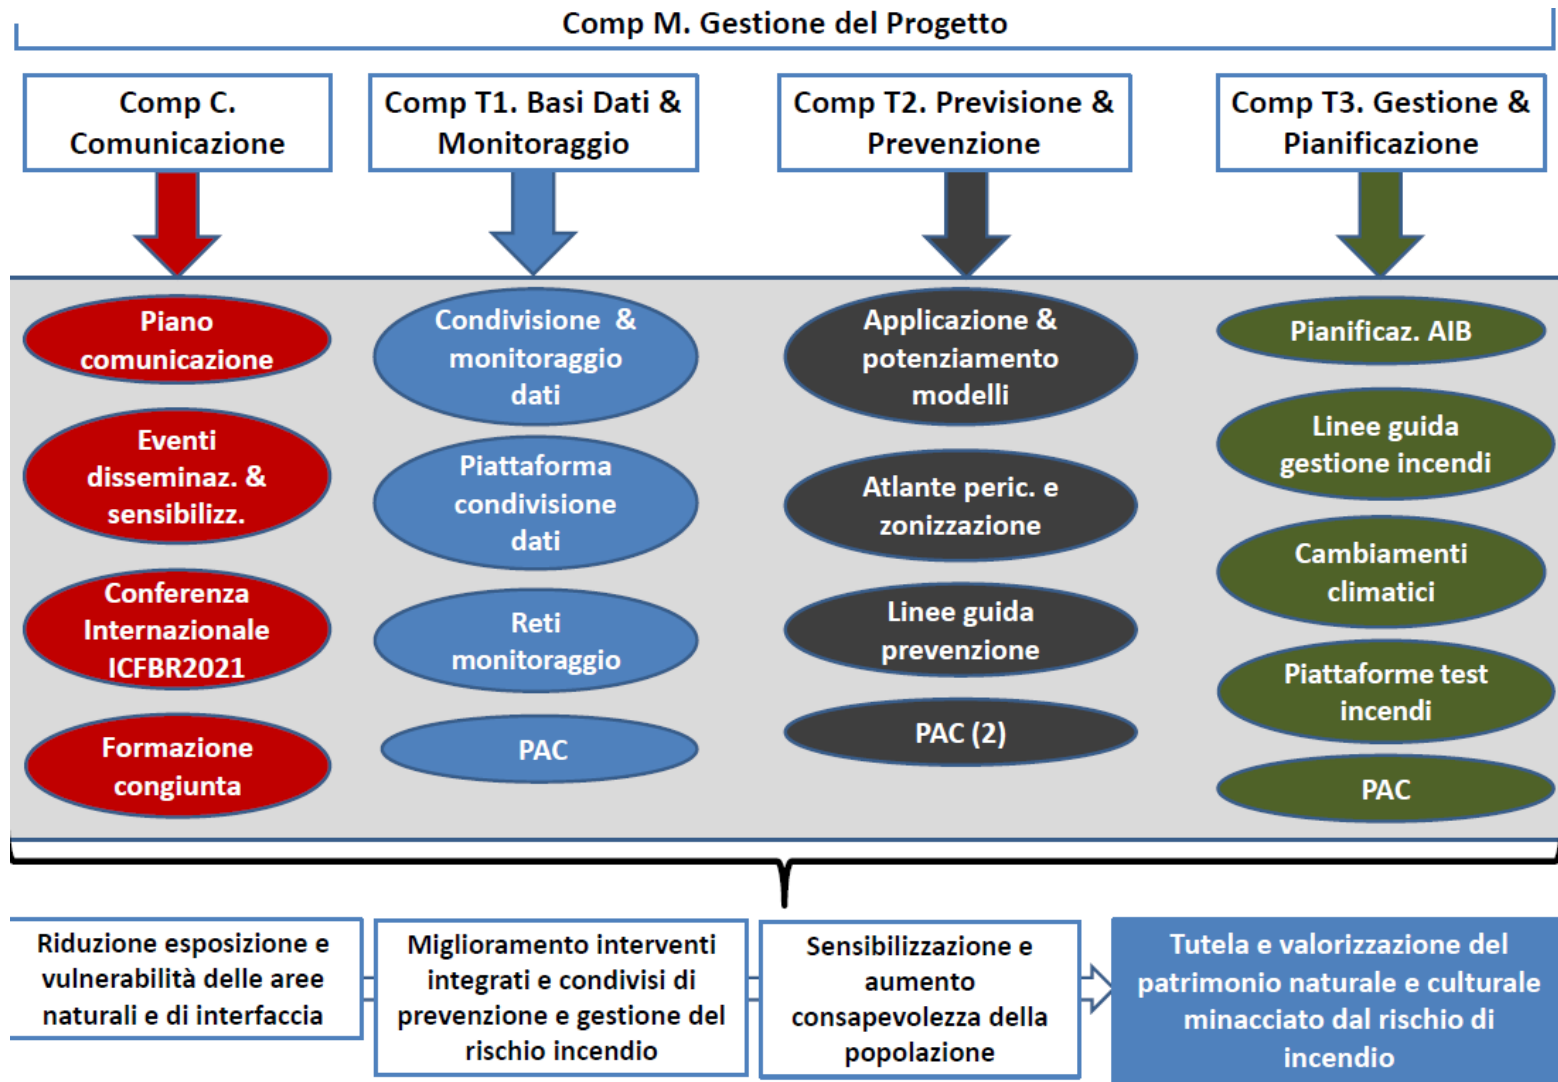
Comp M. Gestione del Progetto

Comp C. Comunicazione

Comp T1. Basi Dati & Monitoraggio

Comp T2. Previsione & Prevenzione

Comp T3. Gestione & Pianificazione

Piano comunicazione

Eventi disseminaz. & sensibilizz.

Conferenza Internazionale ICFBR2021

Formazione congiunta

Condivisione & monitoraggio dati

Piattaforma condivisione dati

Reti monitoraggio

PAC

Applicazione & potenziamento modelli

Atlante peric. e zonizzazione

Linee guida prevenzione

PAC (2)

Pianificaz. AIB

Linee guida gestione incendi

Cambiamenti climatici

Piattaforme test incendi

PAC

Riduzione esposizione e vulnerabilità delle aree naturali e di interfaccia

Miglioramento interventi integrati e condivisi di prevenzione e gestione del rischio incendio

Sensibilizzazione e aumento consapevolezza della popolazione

Tutela e valorizzazione del patrimonio naturale e culturale minacciato dal rischio di incendio